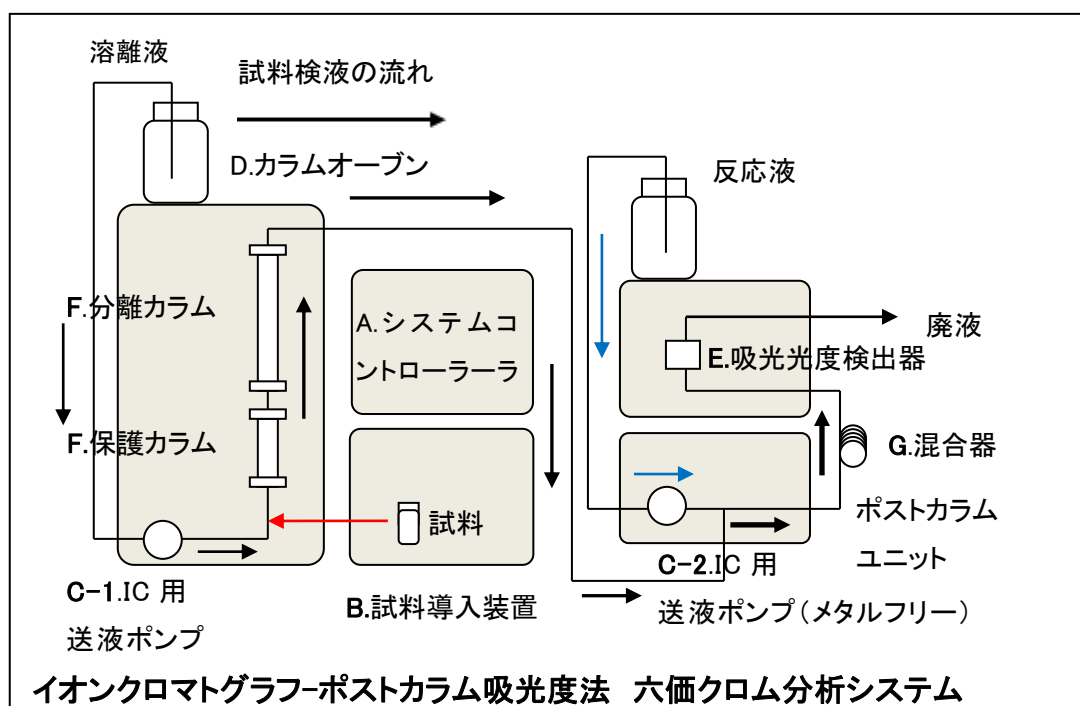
溶離液

試料検液の流れ

D.カラムオーブン

反応液

F.分離カラム

A.システムコントローラーラ

廃液

E.吸光光度検出器

F.保護カラム

G.混合器

試料

ポストカラムユニット

C-1.IC 用
送液ポンプ

B.試料導入装置

C-2.IC 用
送液ポンプ(メタルフリー)

イオンクロマトグラフ-ポストカラム吸光度法　六価クロム分析システム